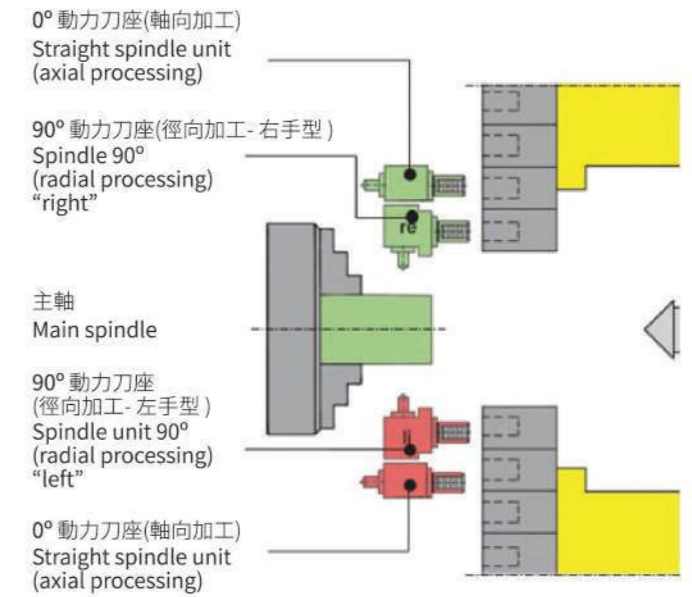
0º 動力刀座(軸向加工)
Straight spindle unit
(axial processing)

90º 動力刀座(徑向加工- 右手型 )
Spindle 90º
(radial processing)
“right”

re

主軸
Main spindle

90º 動力刀座
(徑向加工- 左手型 )
Spindle unit 90º
(radial processing)
“left”

li

0º 動力刀座(軸向加工)
Straight spindle unit
(axial processing)